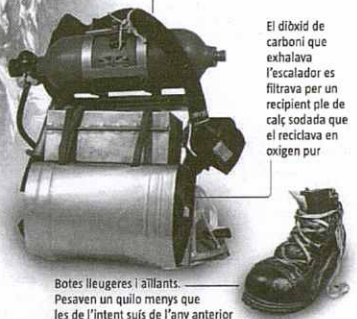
El diòxid de carboni que exhalava l'escalador es filtrava per un recipient ple de calç sodada que el reciclava en oxigen pur

Botes lleugeres i aïllants. Pesaven un quilo menys que les de l'intent suís de l'any anterior